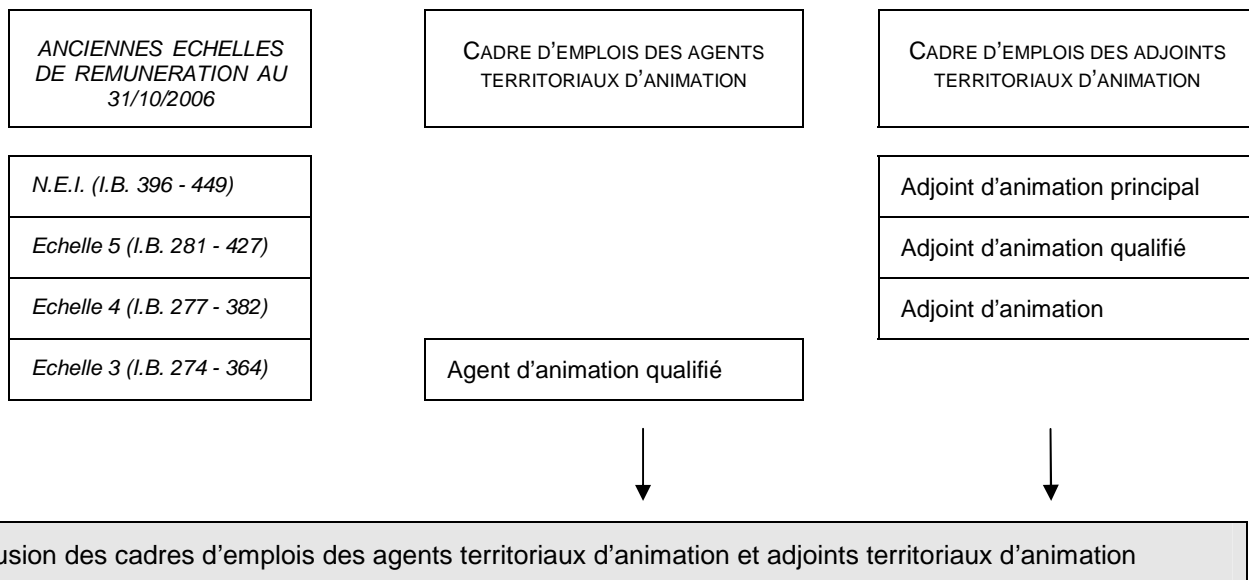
ANCIENNES ECHELLES DE REMUNERATION AU 31/10/2006

CADRE D'EMPLOIS DES AGENTS TERRITORIAUX D'ANIMATION

CADRE D'EMPLOIS DES ADJOINTS TERRITORIAUX D'ANIMATION

N.E.I. (I.B. 396 - 449)

Echelle 5 (I.B. 281 - 427)

Echelle 4 (I.B. 277 - 382)

Echelle 3 (I.B. 274 - 364)

Agent d'animation qualifié

Adjoint d'animation principal

Adjoint d'animation qualifié

Adjoint d'animation

usion des cadres d'emplois des agents territoriaux d'animation et adjoints territoriaux d'animation